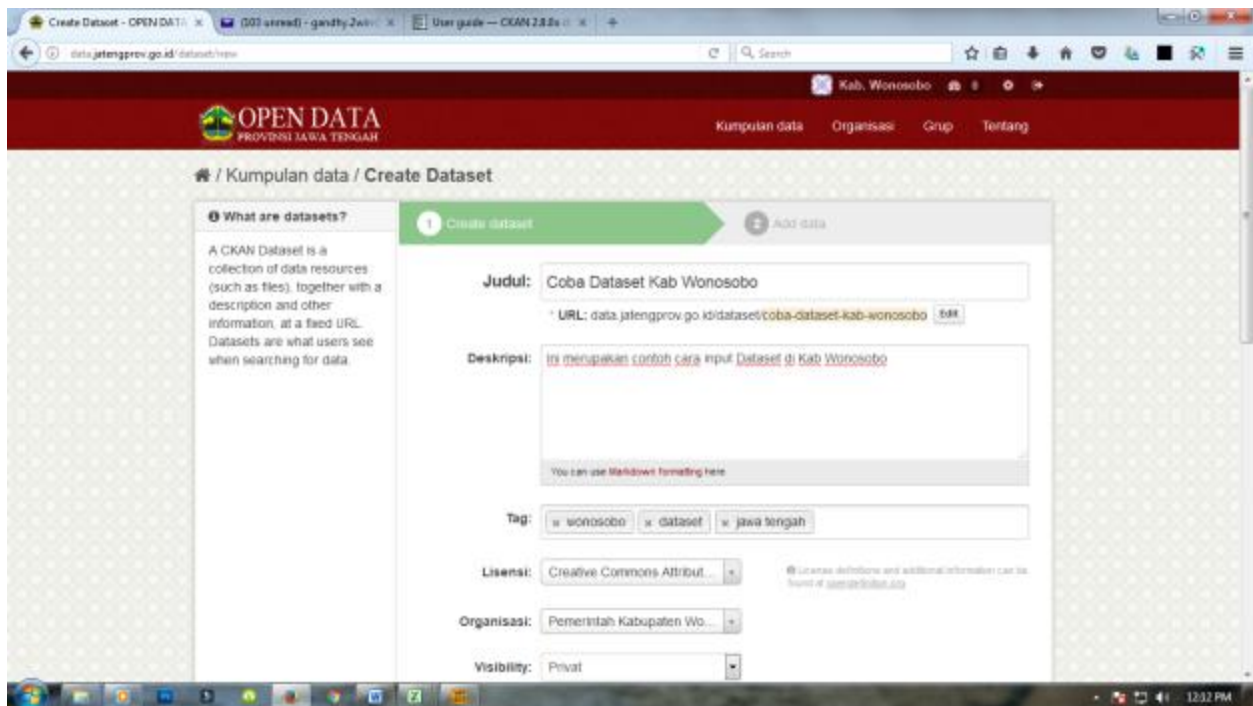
Create Dataset - OPEN DATA ×
(103 unread) - gandhy.2win ×
User guide — CKAN 2.8.0a ×

data.jatengprov.go.id/dataset/new

Search

Kab. Wonosobo

OPEN DATA
PROVINSI JAWA TENGAH

Kumpulan data
Organisasi
Grup
Tentang

/ Kumpulan data / Create Dataset

What are datasets?

A CKAN Dataset is a collection of data resources (such as files), together with a description and other information, at a fixed URL. Datasets are what users see when searching for data.

1 Create dataset

2 Add data

Judul: Coba Dataset Kab Wonosobo

* URL: data.jatengprov.go.id/dataset/coba-dataset-kab-wonosobo Edit

Deskripsi: Ini merupakan contoh cara input Dataset di Kab Wonosobo

You can use Markdown formatting here

Tag: × wonosobo × dataset × jawa tengah

Lisensi: Creative Commons Attribut...

License definitions and additional information can be found at opendefinition.org

Organisasi: Pemerintah Kabupaten Wo...

Visibility: Privat

12:12 PM